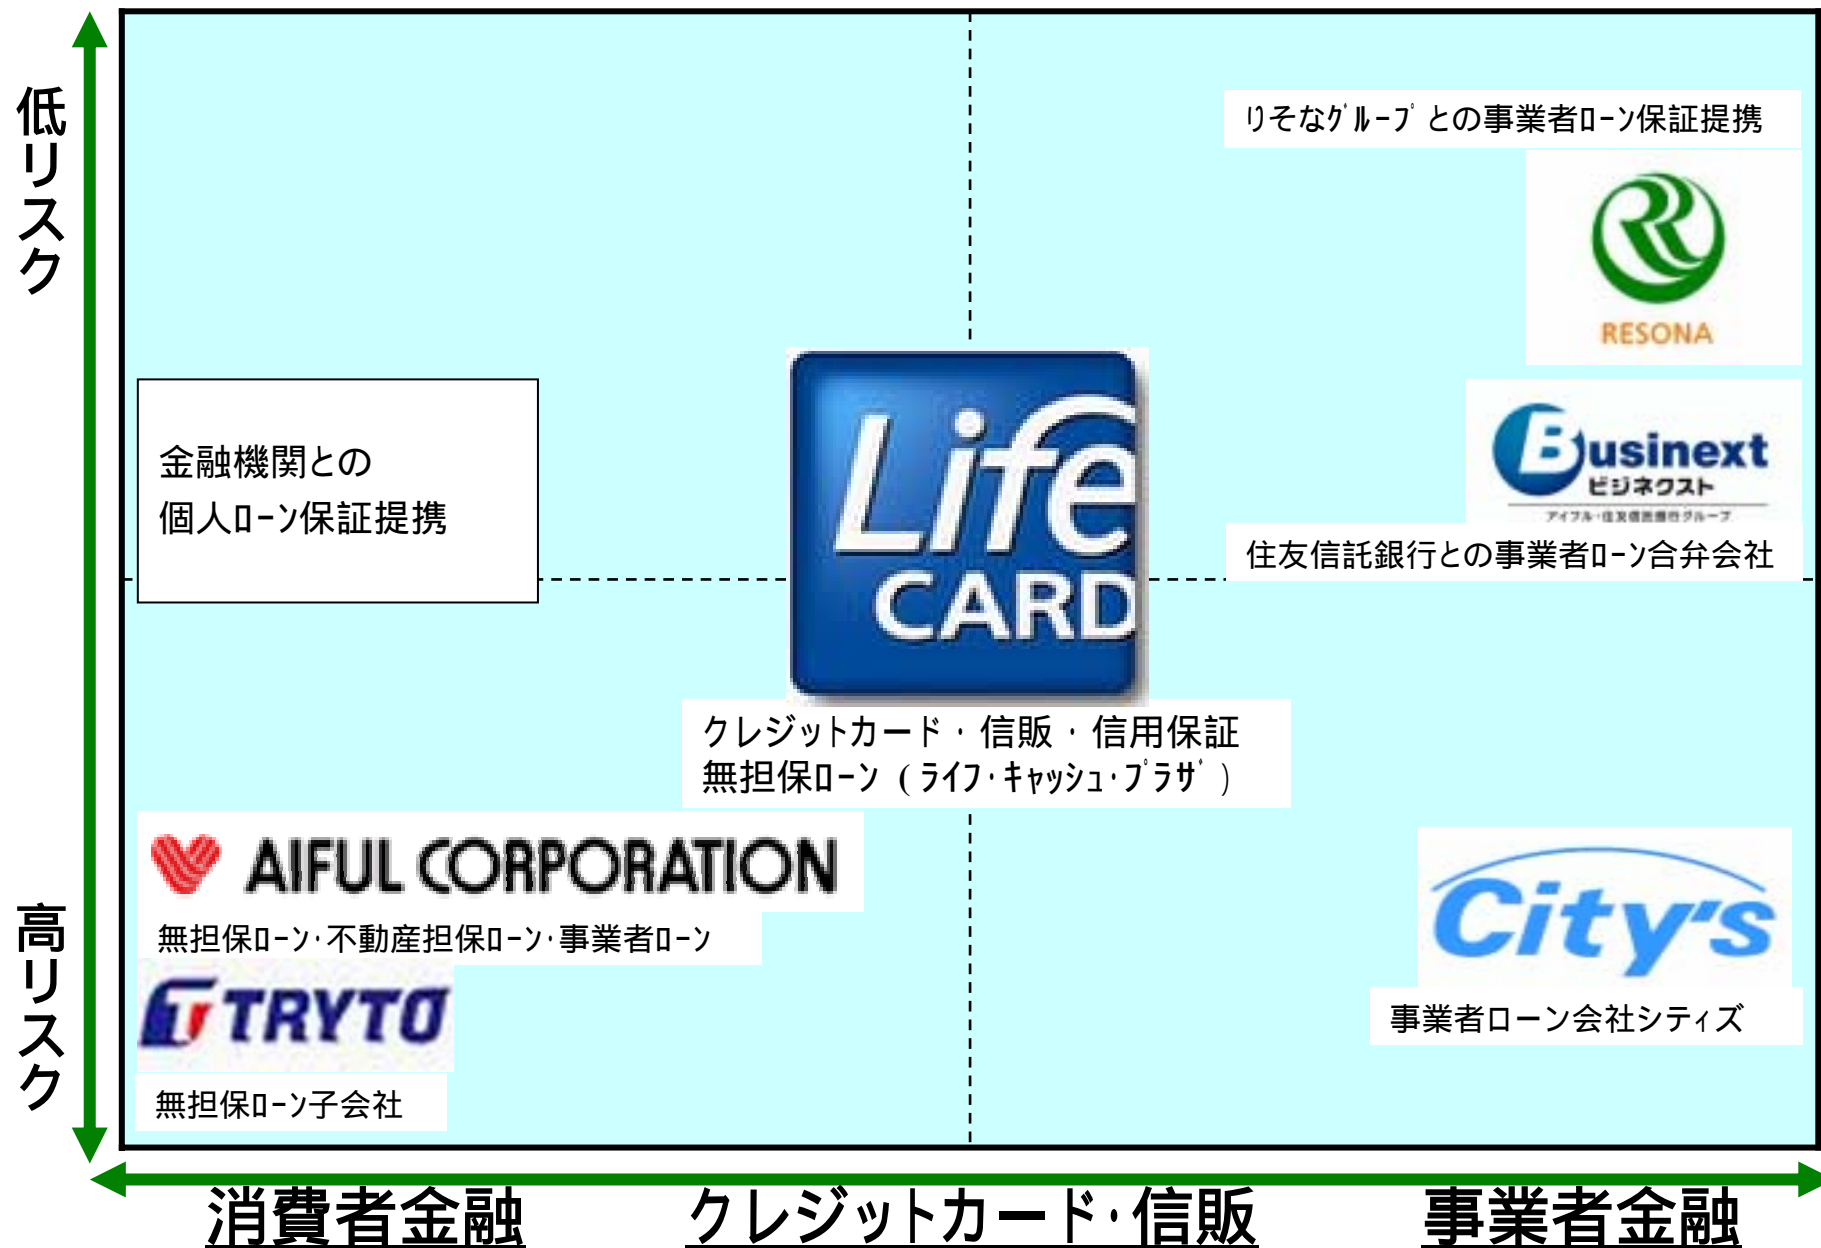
低リスク

高リスク

りそなグループとの事業者ローン保証提携

RESONA

金融機関との
個人ローン保証提携

Life CARD

Businext
ビジネクスト
アイフル・住友信託銀行グループ

住友信託銀行との事業者ローン合弁会社

クレジットカード・信販・信用保証
無担保ローン（ライフ・キャッシュ・プラザ）

AIFUL CORPORATION

無担保ローン・不動産担保ローン・事業者ローン

TRYTO

無担保ローン子会社

City's

事業者ローン会社シティズ

消費者金融

クレジットカード・信販

事業者金融